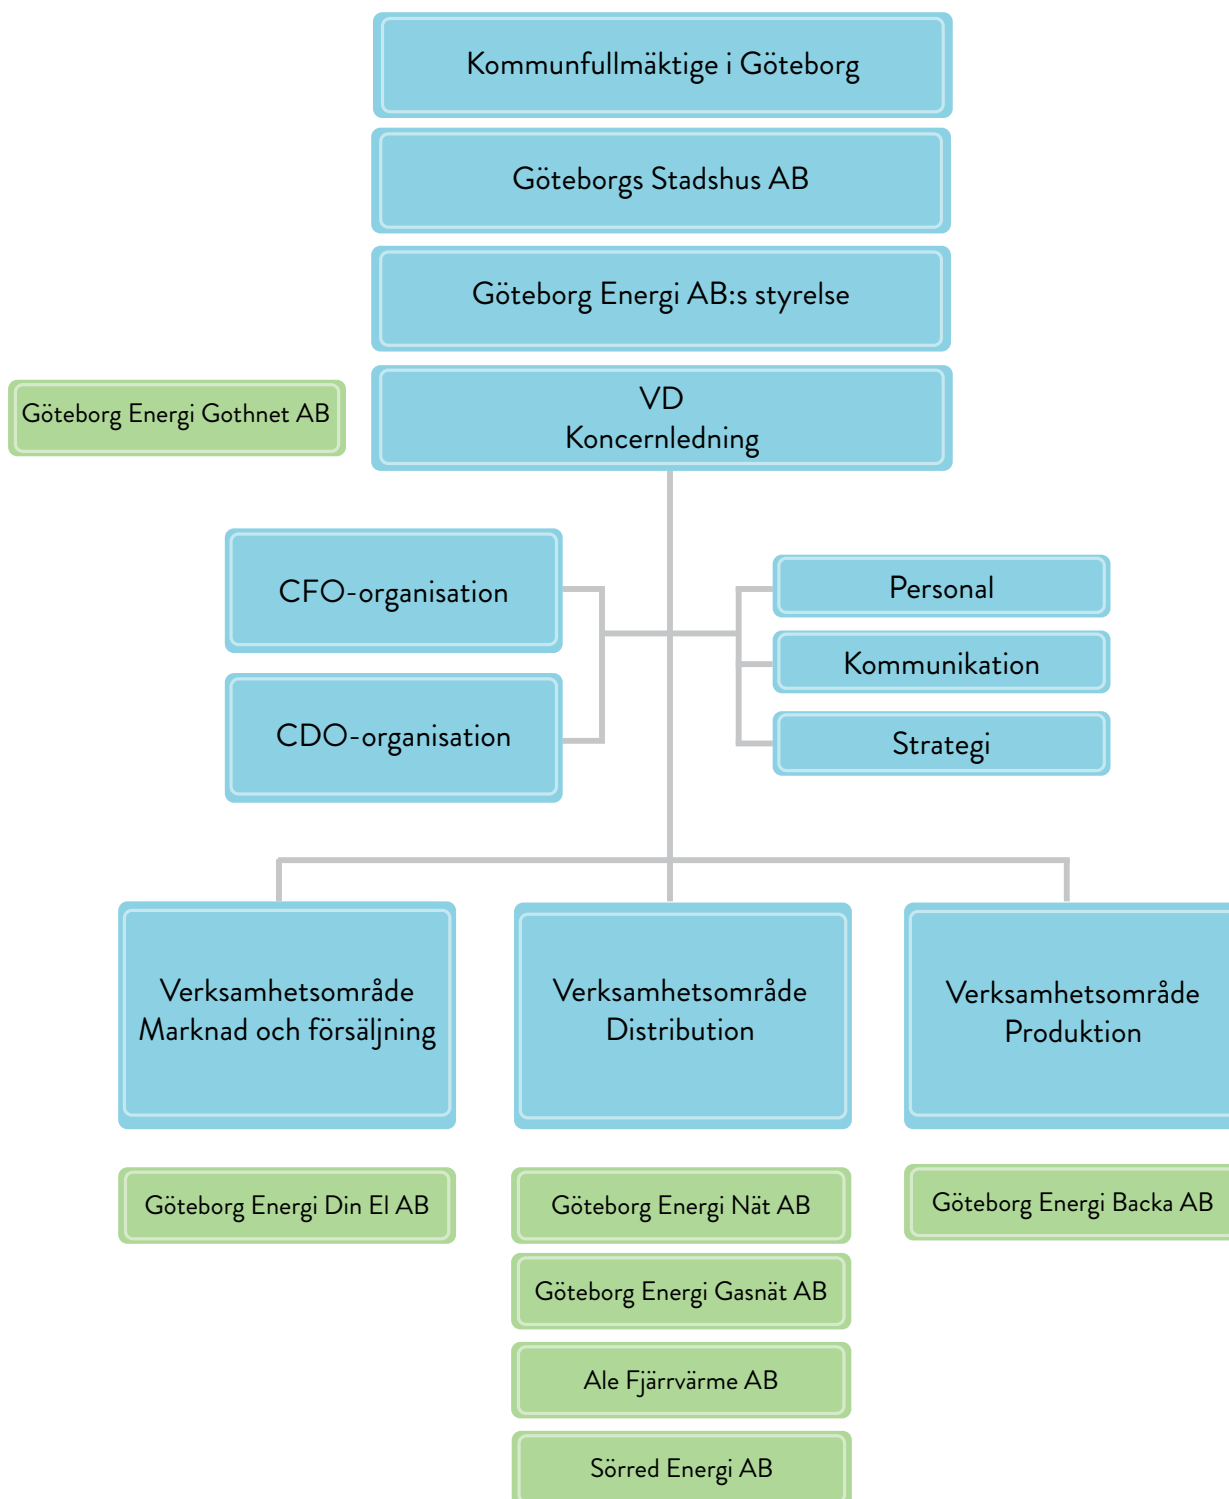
Kommunfullmäktige i Göteborg

Göteborgs Stadshus AB

Göteborg Energi AB:s styrelse

Göteborg Energi Gothnet AB

VD
Koncernledning

CFO-organisation

CDO-organisation

Personal

Kommunikation

Strategi

Verksamhetsområde
Marknad och försäljning

Verksamhetsområde
Distribution

Verksamhetsområde
Produktion

Göteborg Energi Din El AB

Göteborg Energi Nät AB

Göteborg Energi Gasnät AB

Ale Fjärrvärme AB

Sörred Energi AB

Göteborg Energi Backa AB